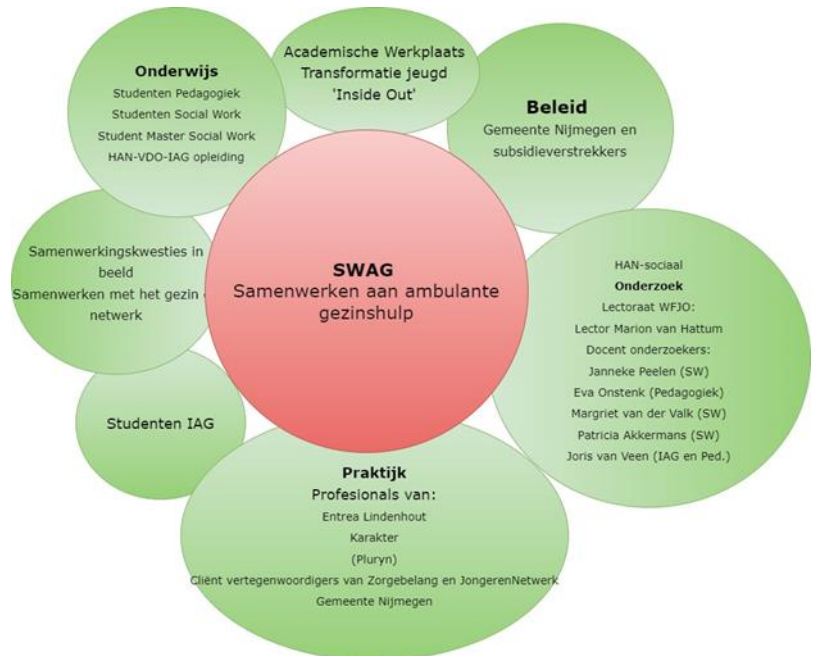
Onderwijs
Studenten Pedagogiek
Studenten Social Work
Student Master Social Work
HAN-VDO-IAG opleiding

Academische Werkplaats
Transformatie jeugd
'Inside Out'

Beleid
Gemeente Nijmegen en subsidieverstrekkers

Samenwerkingskwesties in beeld
Samenwerken met het gezin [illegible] netwerk

SWAG
Samenwerken aan ambulante gezinshulp

HAN-sociaal
Onderzoek
Lectoraat WFJO:
Lector Marion van Hattum
Docent onderzoekers:
Janneke Peelen (SW)
Eva Onstenk (Pedagogiek)
Margriet van der Valk (SW)
Patricia Akkermans (SW)
Joris van Veen (IAG en Ped.)

Studenten IAG

Praktijk
Profesionals van:
Entrea Lindenhout
Karakter
(Pluryn)
Cliënt vertegenwoordigers van Zorgebelang en JongerenNetwerk
Gemeente Nijmegen